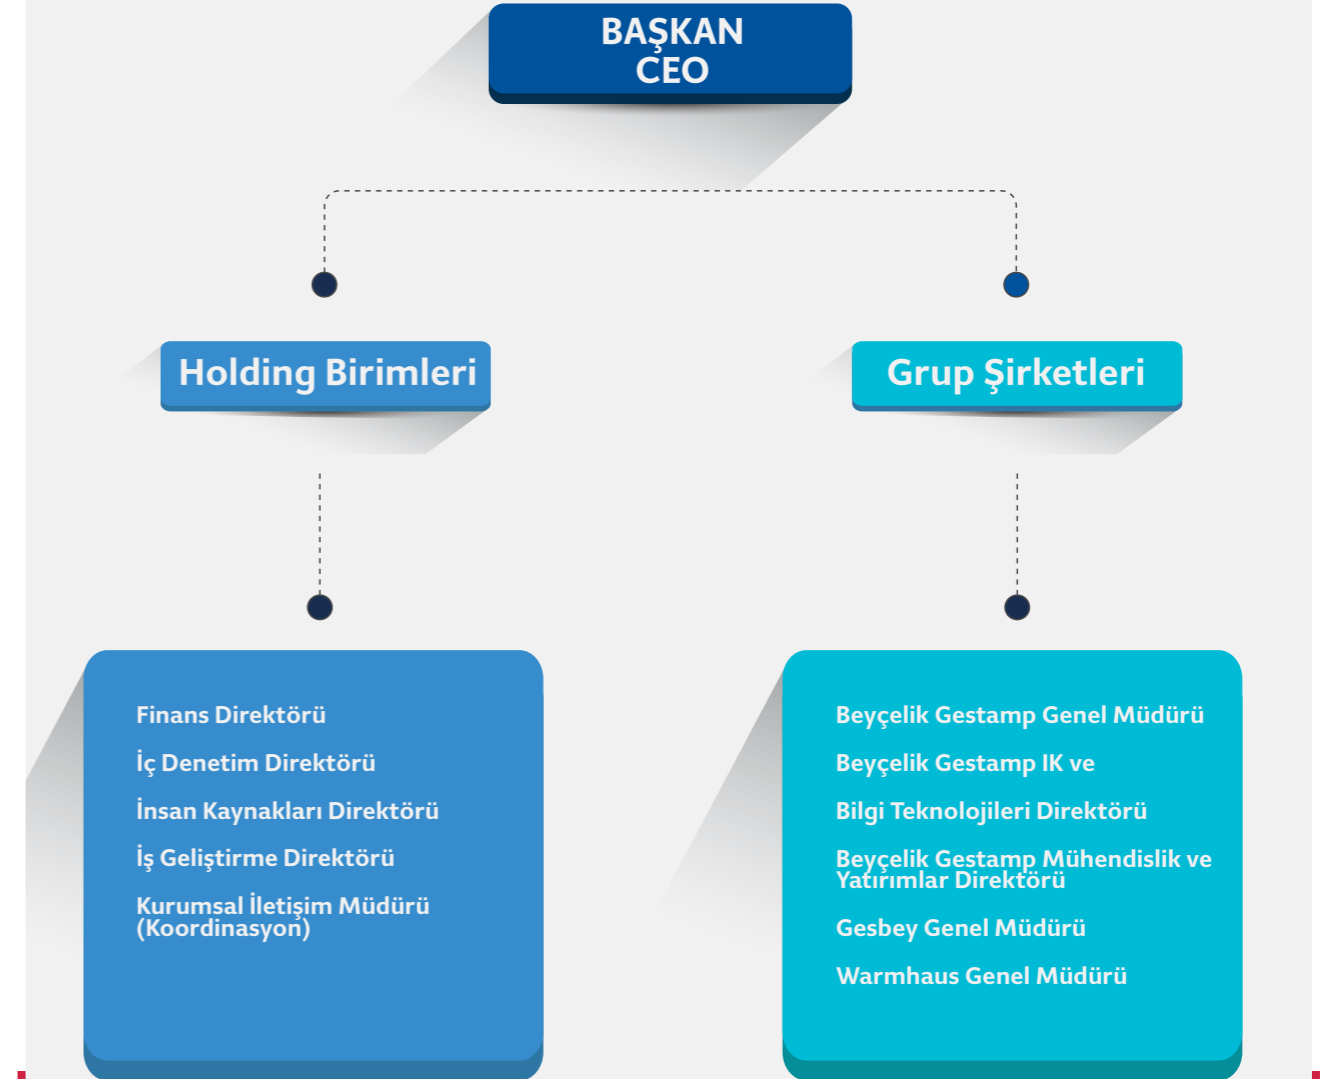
BAŞKAN
CEO

Holding Birimleri

Grup Şirketleri

Finans Direktörü

İç Denetim Direktörü

İnsan Kaynakları Direktörü

İş Geliştirme Direktörü

Kurumsal İletişim Müdürü (Koordinasyon)

Beyçelik Gestamp Genel Müdürü

Beyçelik Gestamp IK ve

Bilgi Teknolojileri Direktörü

Beyçelik Gestamp Mühendislik ve Yatırımlar Direktörü

Gesbey Genel Müdürü

Warmhaus Genel Müdürü